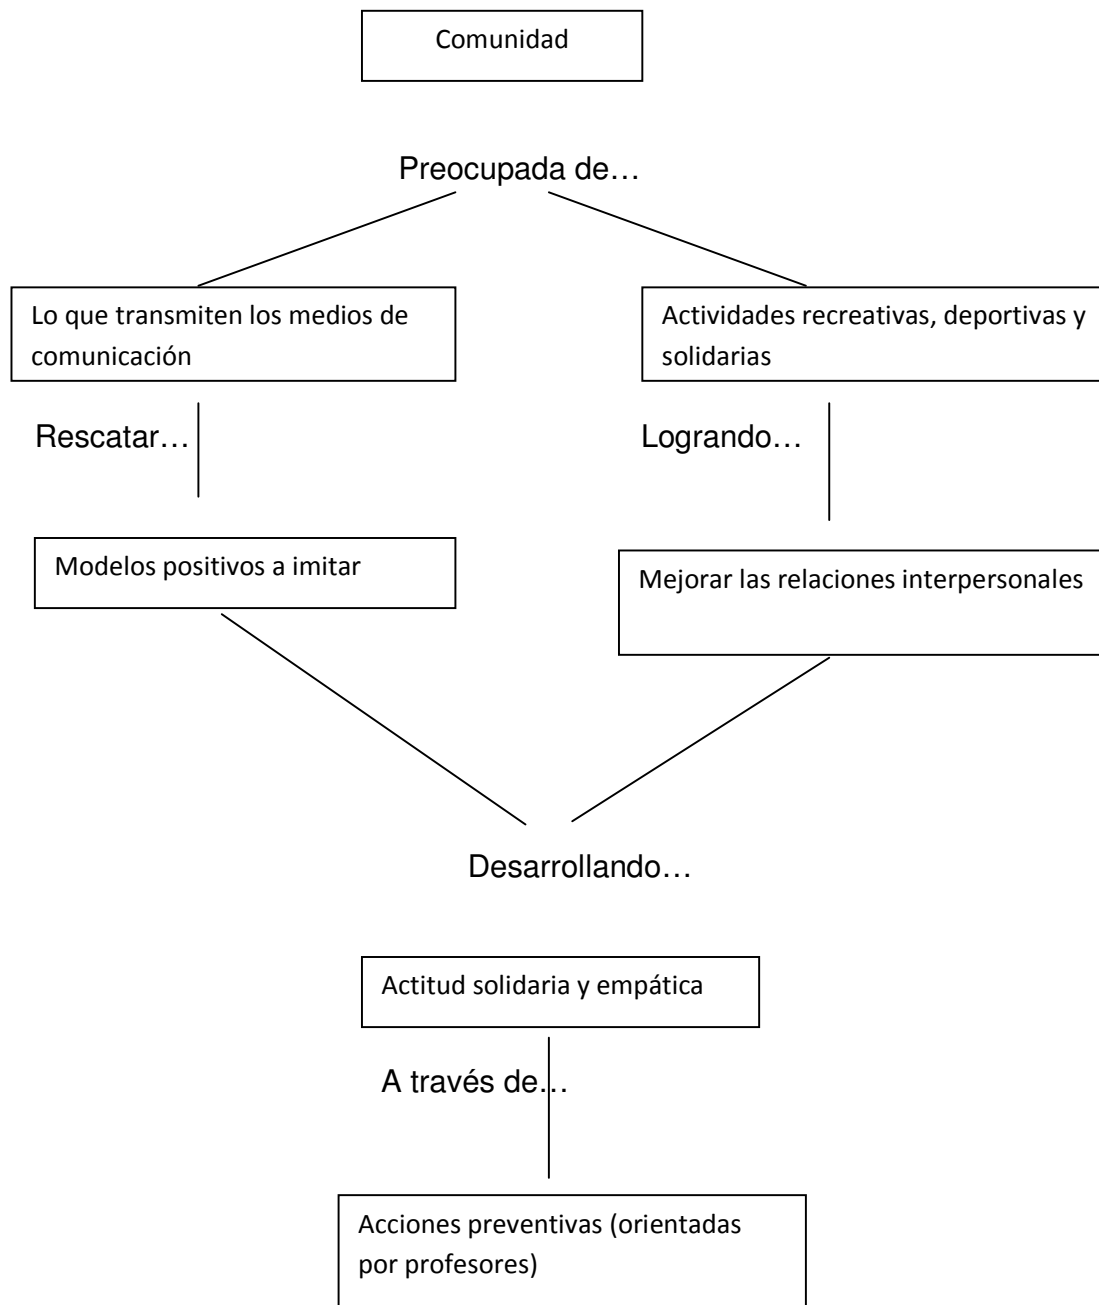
Comunidad

Preocupada de…

Lo que transmiten los medios de comunicación

Actividades recreativas, deportivas y solidarias

Rescatar…

Logrando…

Modelos positivos a imitar

Mejorar las relaciones interpersonales

Desarrollando…

Actitud solidaria y empática

A través de…

Acciones preventivas (orientadas por profesores)